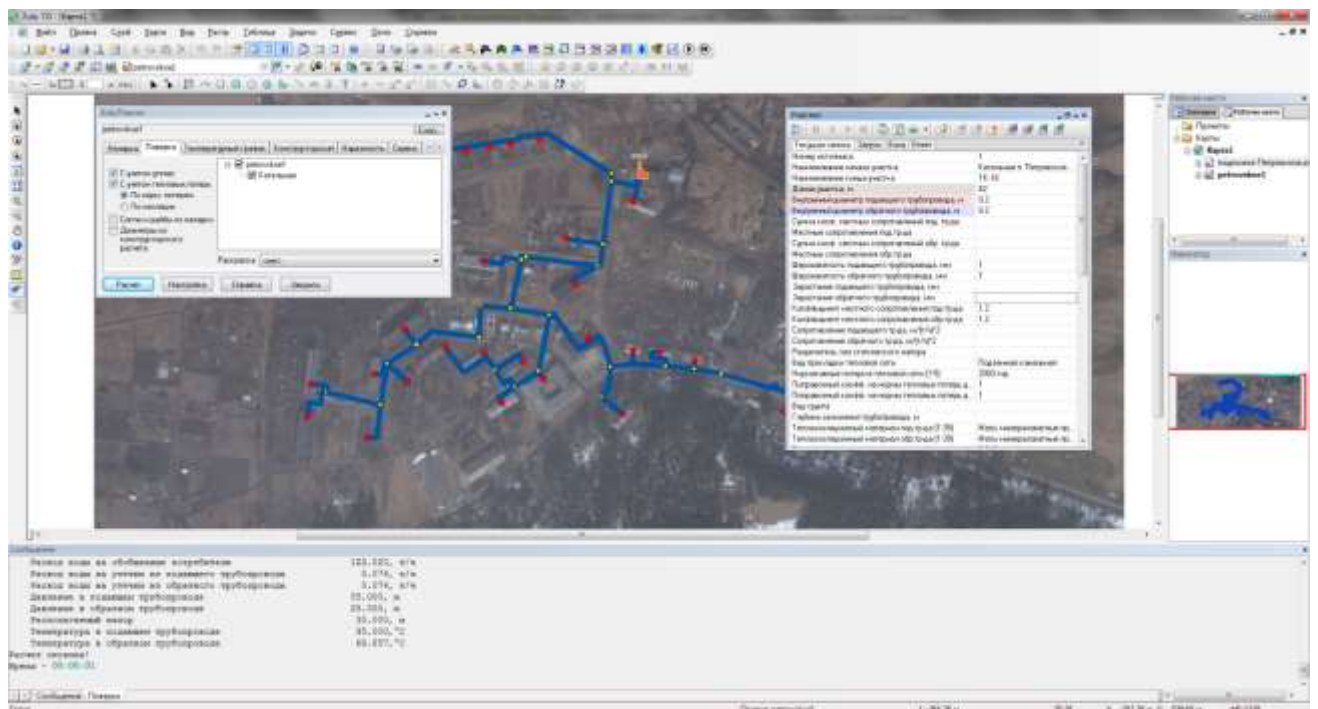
Zulu
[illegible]

Сообщения
Расход воды на абонентов потребителя 122.582, т/ч
Расход воды на утечки из подающего трубопровода 0.074, т/ч
Расход воды на утечки из обратного трубопровода 0.074, т/ч
Давление в подающем трубопроводе 55.000, м
Давление в обратном трубопроводе 25.000, м
Располагаемый напор 30.000, м
Температура в подающем трубопроводе 95.000,°C
Температура в обратном трубопроводе 68.857,°C
Расчет окончен!
Время - 00:00:01

Сообщения | Поиски

Наладка
Расчет | Настройки | Справка | Закрыть

Свойства
Номер источника
Наименование начала участка | Котельная п. Петровское
Наименование конца участка | ТК-10
Длина участка, м | 40
Внутренний диаметр подающего трубопровода, м | 0.2
Внутренний диаметр обратного трубопровода, м | 0.2
Коэффициент местного сопротивления под.труб. | 1.2
Коэффициент местного сопротивления обр.труб. | 1.2
Вид прокладки тепловой сети | Подземная канальная
Нормативные потери в тепловой сети (1/3) | 2003 год

Карты
petrovskoe